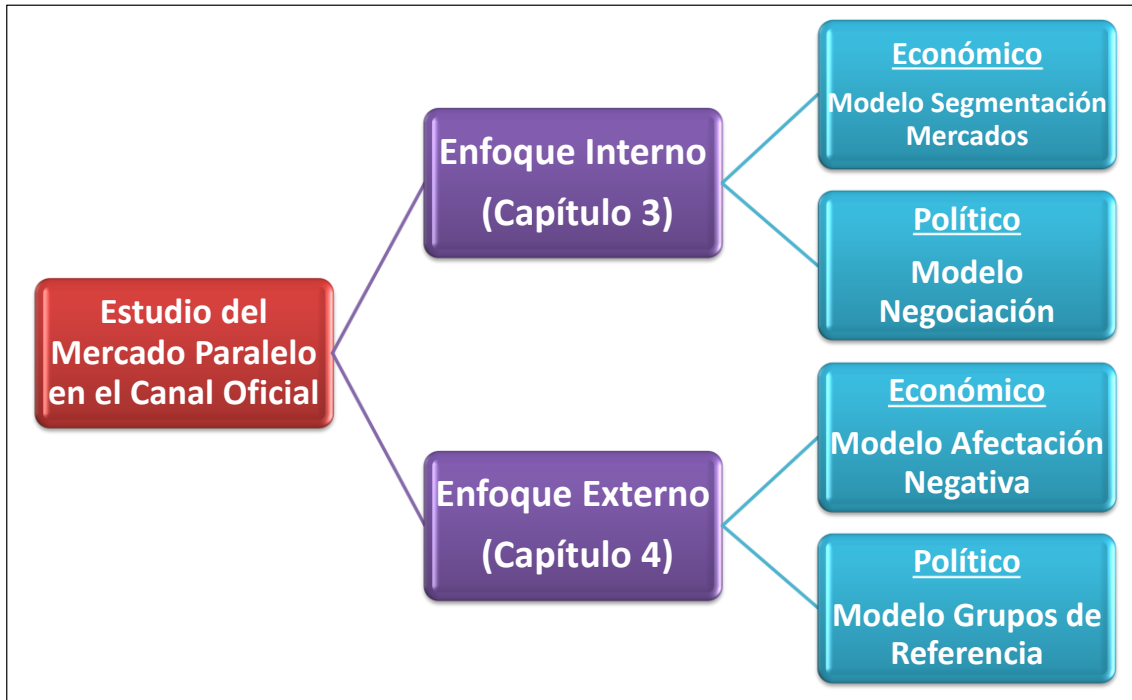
Estudio del Mercado Paralelo en el Canal Oficial

Enfoque Interno
(Capítulo 3)

Económico
Modelo Segmentación Mercados

Político
Modelo Negociación

Enfoque Externo
(Capítulo 4)

Económico
Modelo Afectación Negativa

Político
Modelo Grupos de Referencia